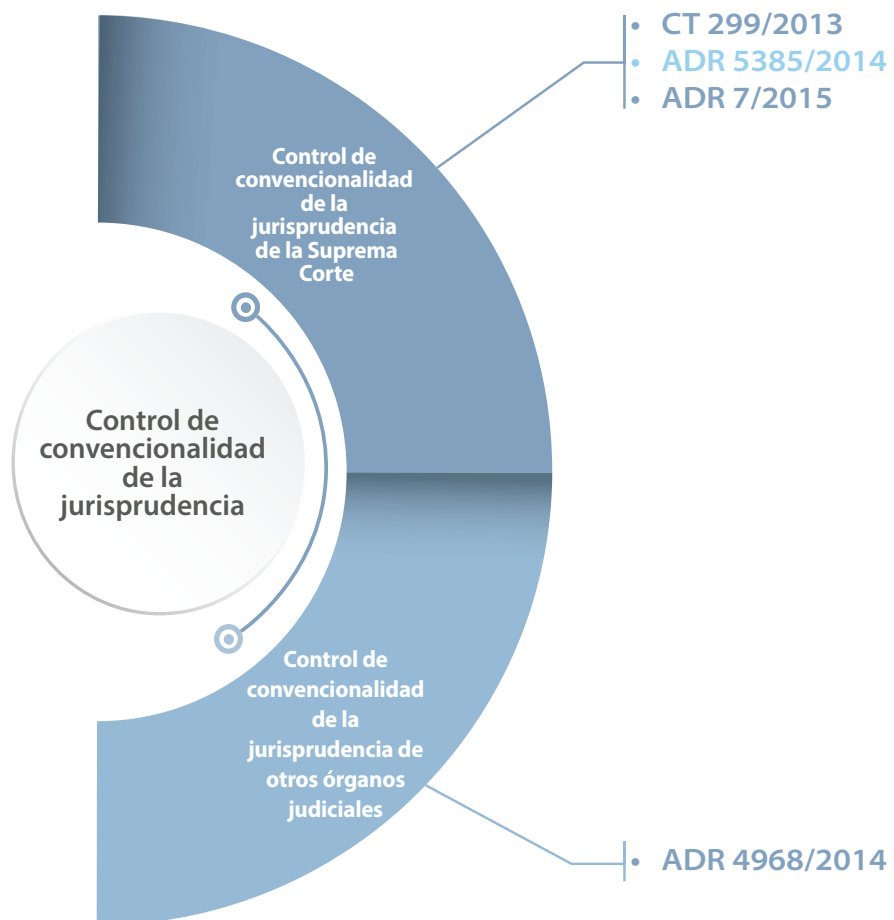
Control de convencionalidad de la jurisprudencia

Control de convencionalidad de la jurisprudencia de la Suprema Corte

• CT 299/2013
• ADR 5385/2014
• ADR 7/2015

Control de convencionalidad de la jurisprudencia de otros órganos judiciales

• ADR 4968/2014